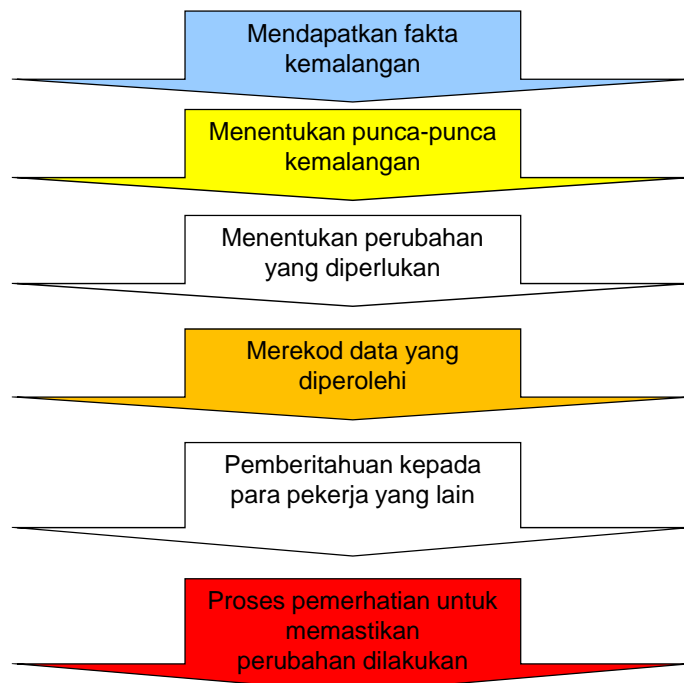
Mendapatkan fakta kemalangan

Menentukan punca-punca kemalangan

Menentukan perubahan yang diperlukan

Merekod data yang diperolehi

Pemberitahuan kepada para pekerja yang lain

Proses pemerhatian untuk memastikan perubahan dilakukan